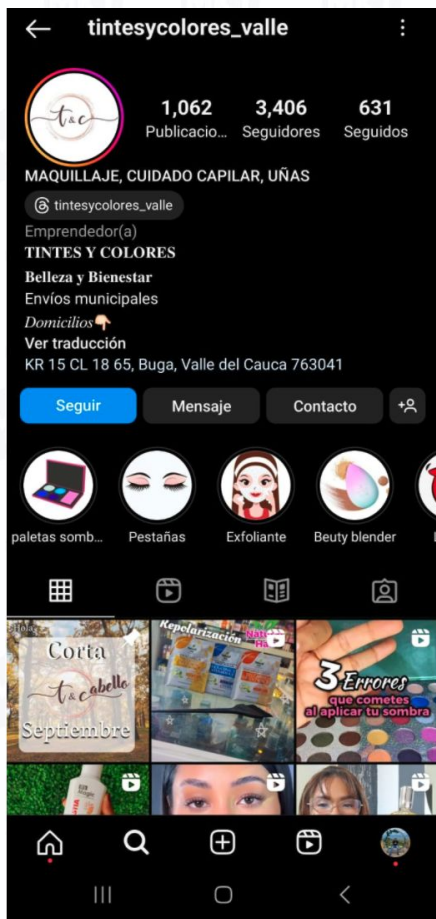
tintesycolores_valle

t&c

1,062 Publicacio... 3,406 Seguidores 631 Seguidos

MAQUILLAJE, CUIDADO CAPILAR, UÑAS

tintesycolores_valle

Emprendedor(a)

TINTES Y COLORES

Belleza y Bienestar

Envíos municipales

Domicilios

Ver traducción

KR 15 CL 18 65, Buga, Valle del Cauca 763041

Seguir Mensaje Contacto

paletas somb... Pestañas Exfoliante Beuty blender

Corta t&c cabello Septiembre

Repolarización

3 Errores que cometes al aplicar tu sombra